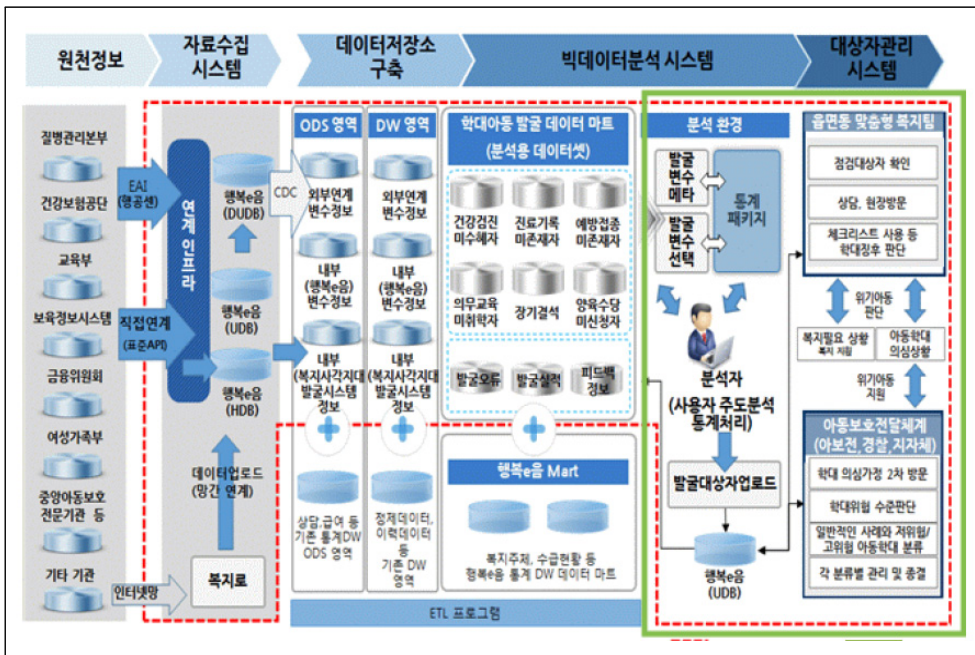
원천정보

자료수집 시스템

데이터저장소 구축

빅데이터분석 시스템

대상자관리 시스템

질병관리본부

건강보험공단

교육부

보육정보시스템

금융위원회

여성가족부

중앙아동보호 전문기관 등

기타 기관

EAI (행공센)

직접연계 (표준API)

인터넷망

연계 인프라

행복e음 (DUDB)

행복e음 (UDB)

행복e음 (HDB)

데이터업로드 (망간 연계)

복지로

CDC

ODS 영역

외부연계 변수정보

내부 (행복e음) 변수정보

내부 (복지사각지대 발굴시스템 정보

상담,급여 등 기존 통계DW ODS 영역

DW 영역

외부연계 변수정보

내부 (행복e음) 변수정보

내부 (복지사각지대 발굴시스템 정보

정제데이터, 이력데이터 등 기존 DW 영역

학대아동 발굴 데이터 마트 (분석용 데이터셋)

건강검진 미수혜자

진료기록 미존재자

예방접종 미존재자

의무교육 미취학자

장기결석

양육수당 미신청자

발굴오류

발굴실적

피드백 정보

행복e음 Mart

복지주제, 수급현황 등 행복e음 통계 DW 데이터 마트

ETL 프로그램

분석 환경

발굴 변수 메타

발굴 변수 선택

통계 패키지

분석자 (사용자 주도분석 통계처리)

발굴대상자업로드

행복e음 (UDB)

읍면동 맞춤형 복지팀

점검대상자 확인

상담, 현장방문

체크리스트 사용 등 학대징후 판단

위기아동 판단

복지필요 상황 복지 지원

아동학대 의심상황

위기아동 지원

아동보호전담체계 (아보전, 경찰, 지자체)

학대 의심가정 2차 방문

학대위험 수준판단

일반적인 사례와 저위험/고위험 아동학대 분류

각 분류별 관리 및 종결